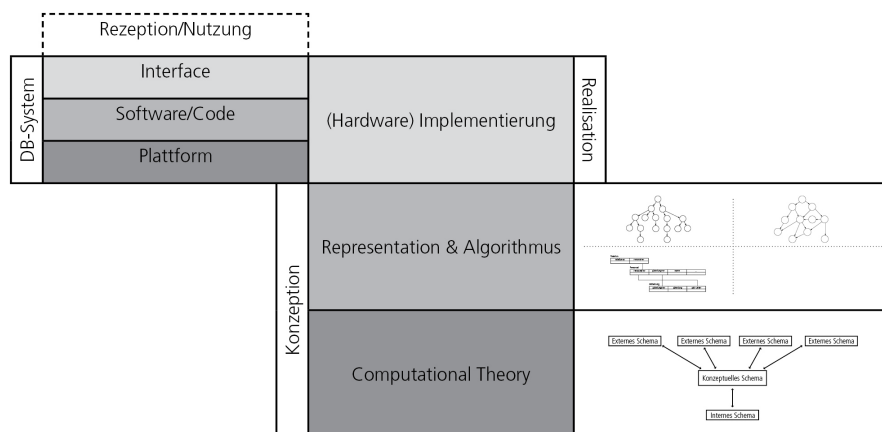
Rezeption/Nutzung

DB-System

Interface

Software/Code

Plattform

(Hardware) Implementierung

Realisation

Konzeption

Representation & Algorithmus

Computational Theory

Externes Schema

Externes Schema

Externes Schema

Externes Schema

Konzeptuelles Schema

Internes Schema